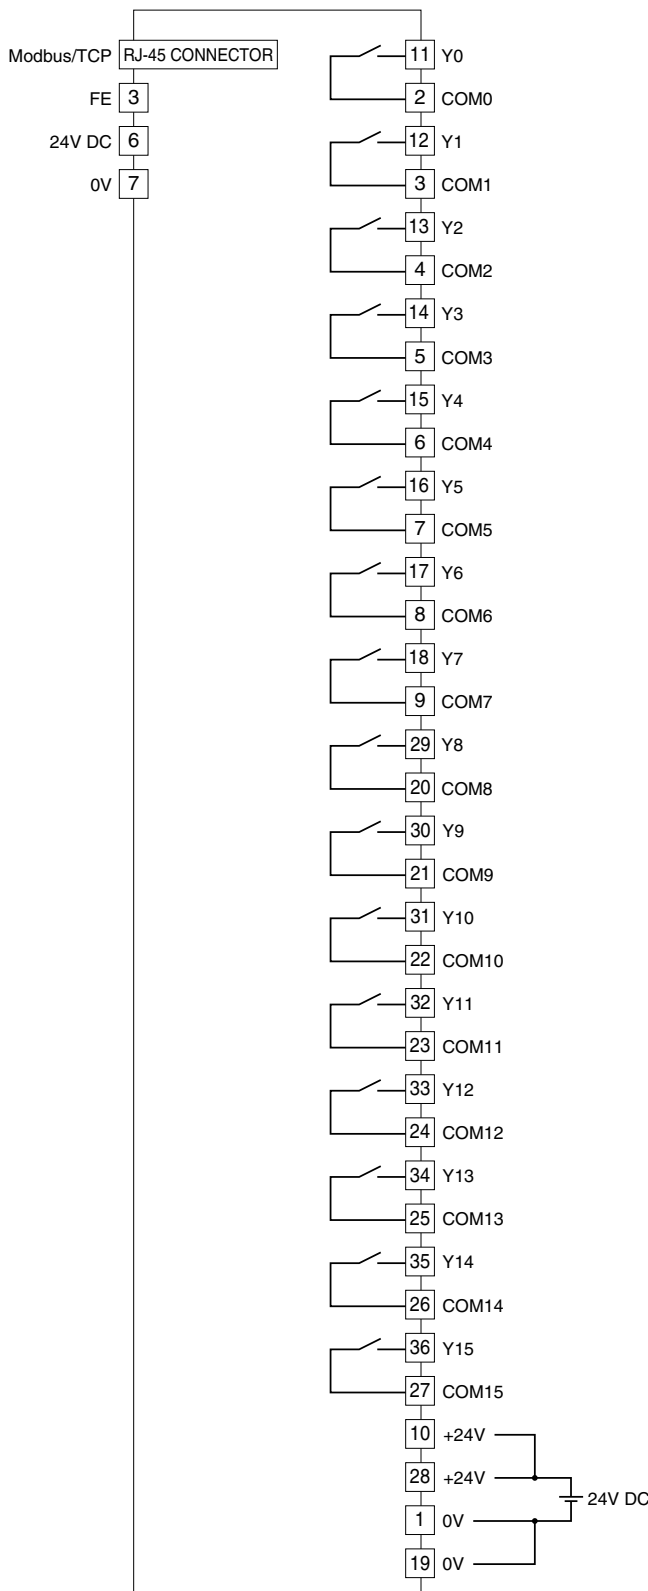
Modbus/TCP RJ-45 CONNECTOR
FE 3
24V DC 6
0V 7

11 Y0
2 COM0
12 Y1
3 COM1
13 Y2
4 COM2
14 Y3
5 COM3
15 Y4
6 COM4
16 Y5
7 COM5
17 Y6
8 COM6
18 Y7
9 COM7
29 Y8
20 COM8
30 Y9
21 COM9
31 Y10
22 COM10
32 Y11
23 COM11
33 Y12
24 COM12
34 Y13
25 COM13
35 Y14
26 COM14
36 Y15
27 COM15
10 +24V
28 +24V
1 0V
19 0V
24V DC